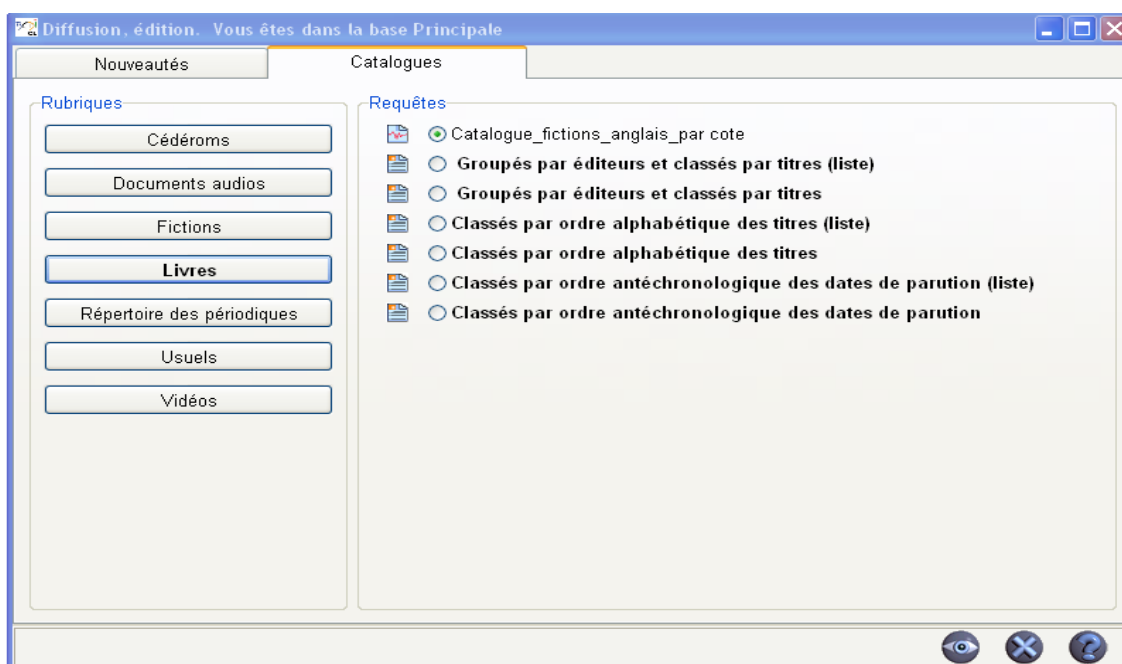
Diffusion, édition. Vous êtes dans la base Principale

Nouveautés

Catalogues

Rubriques

Cédéroms

Documents audios

Fictions

Livres

Répertoire des périodiques

Usuels

Vidéos

Requêtes

Catalogue_fictions_anglais_par cote

Groupés par éditeurs et classés par titres (liste)

Groupés par éditeurs et classés par titres

Classés par ordre alphabétique des titres (liste)

Classés par ordre alphabétique des titres

Classés par ordre antéchronologique des dates de parution (liste)

Classés par ordre antéchronologique des dates de parution